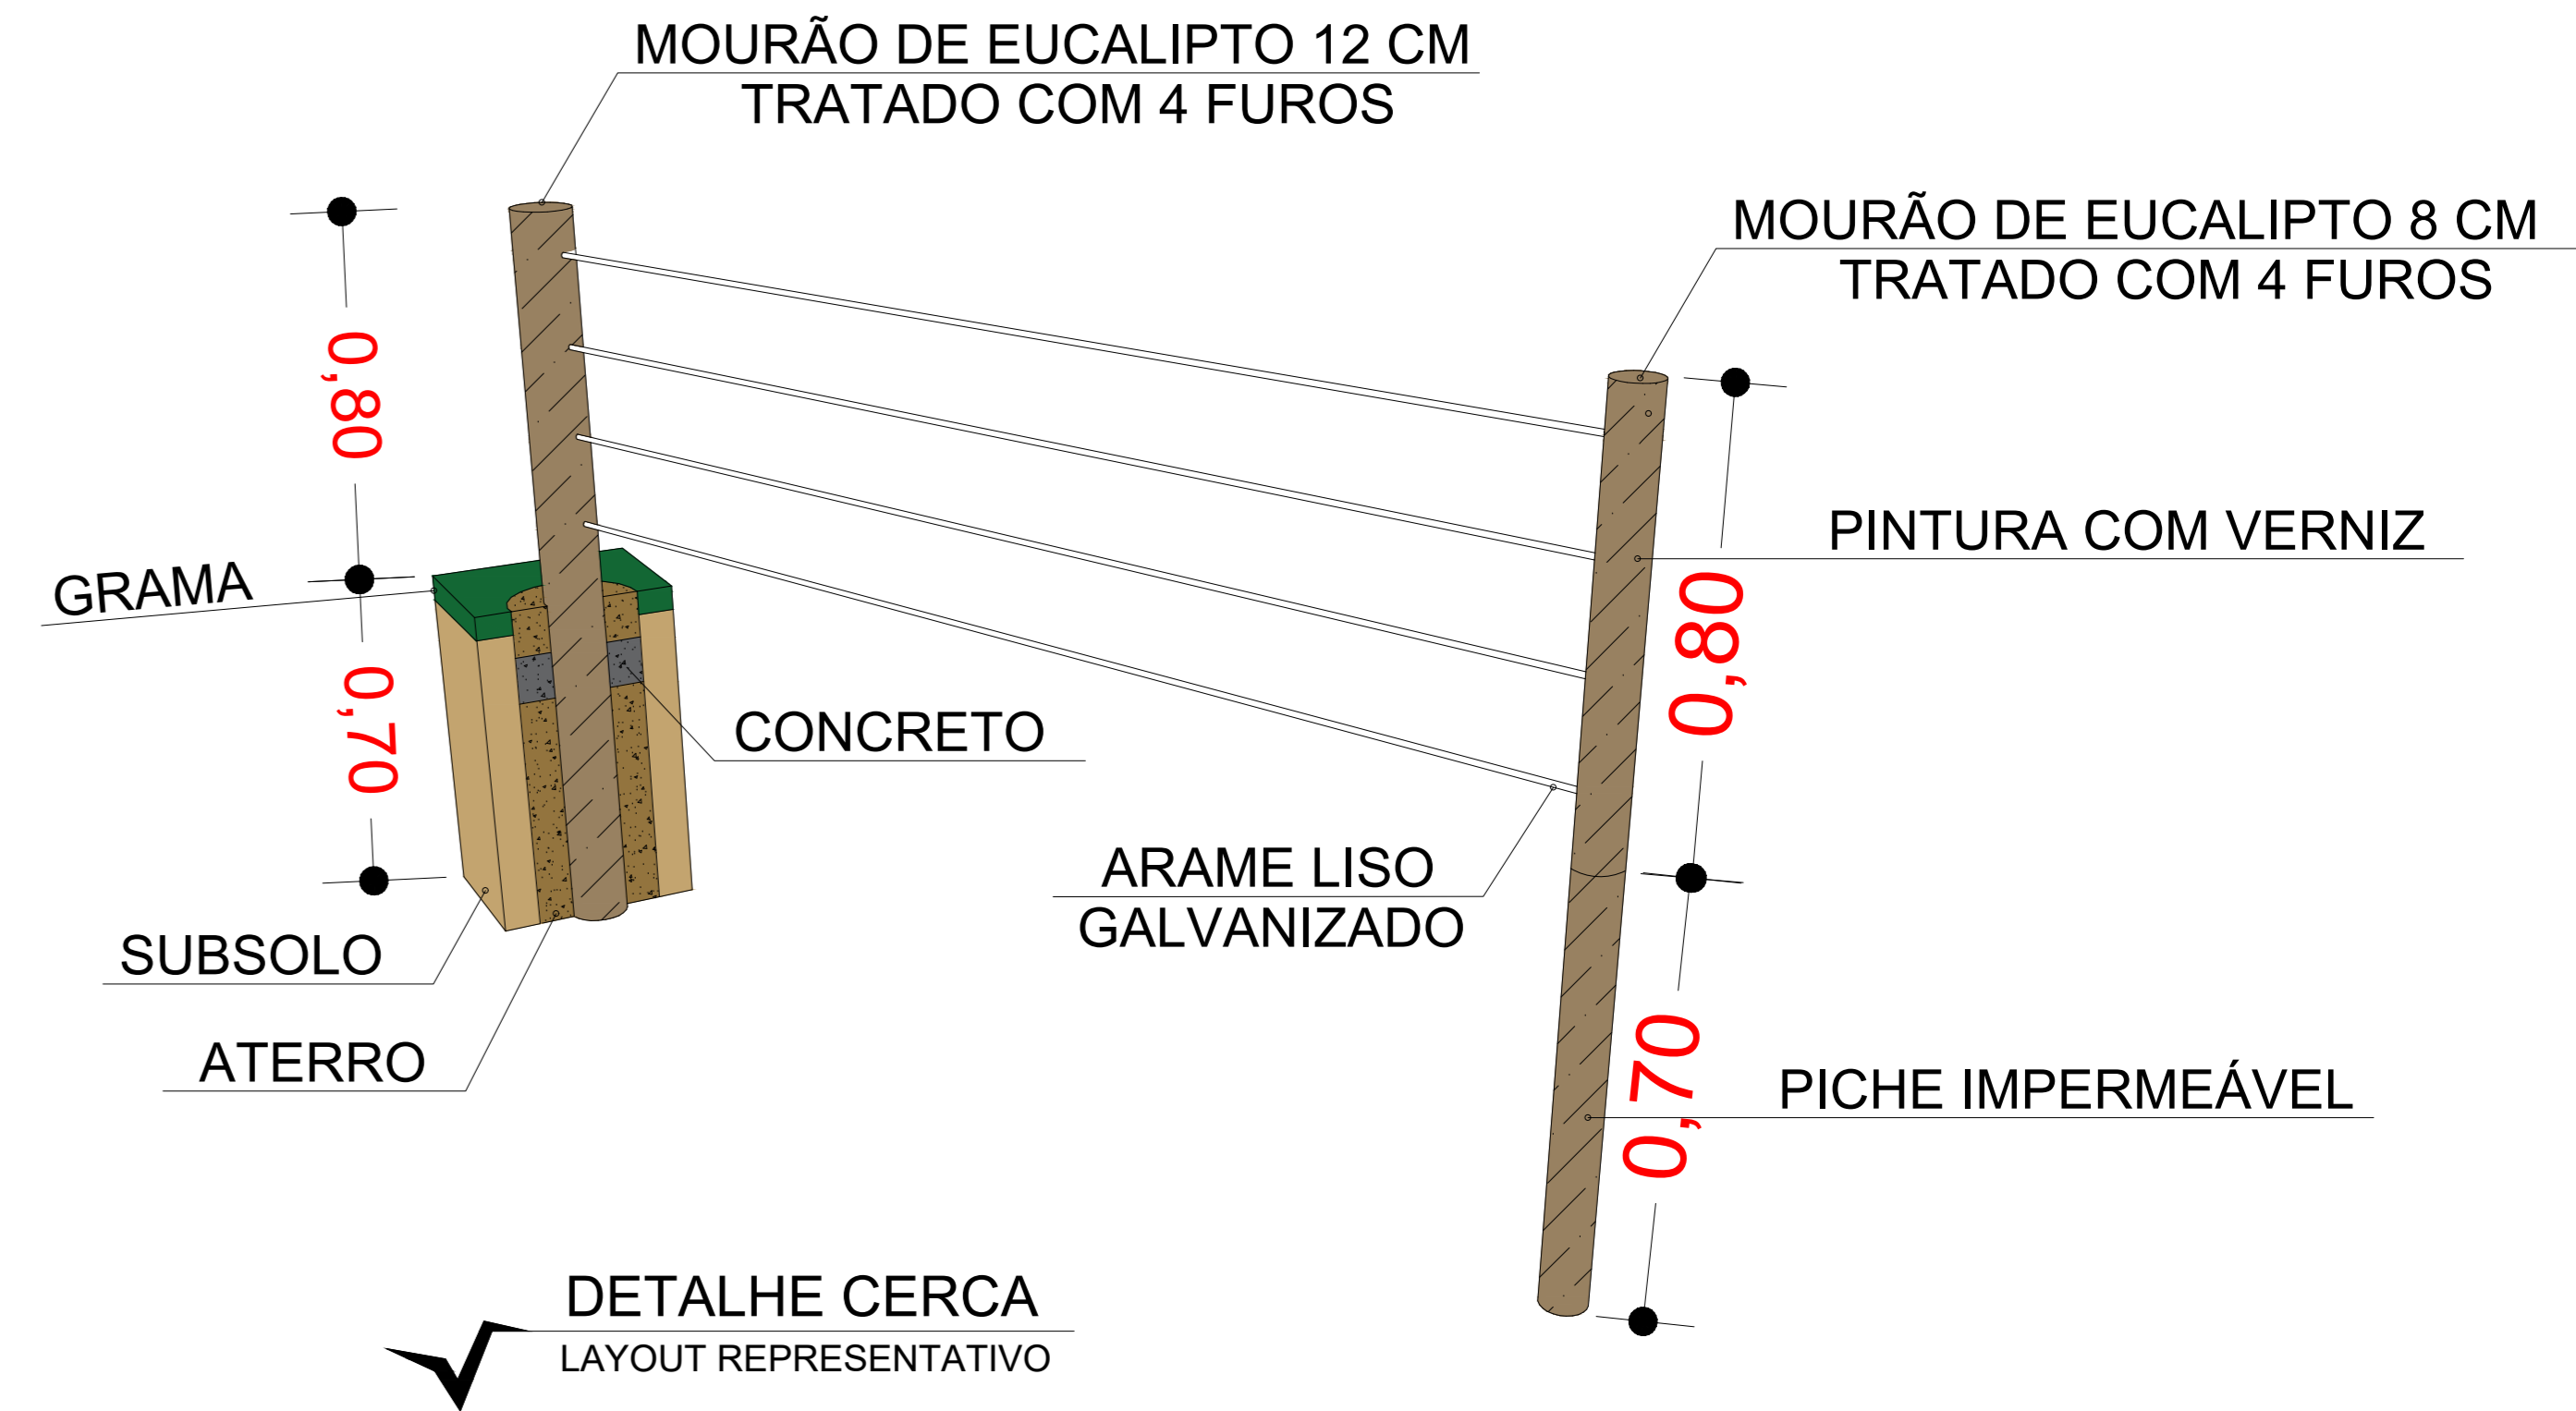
MOURÃO DE EUCALIPTO 12 CM
TRATADO COM 4 FUROS

MOURÃO DE EUCALIPTO 8 CM
TRATADO COM 4 FUROS

0,80

GRAMA

0,70

CONCRETO

PINTURA COM VERNIZ

0,80

SUBSOLO

ATERRO

ARAME LISO
GALVANIZADO

0,70

PICHE IMPERMEÁVEL

DETALHE CERCA
LAYOUT REPRESENTATIVO